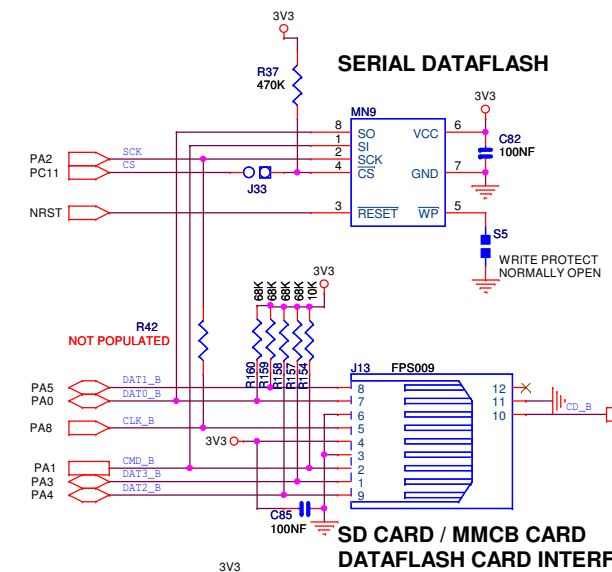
3V3

R37
470K

SERIAL DATAFLASH

MN9

3V3

8 SO VCC 6
1 SI
2 SCK
4 CS GND 7
3 RESET WP 5

C82
100NF

PA2
PC11

SCK
CS

J33

NRST

S5

WRITE PROTECT
NORMALLY OPEN

3V3

68K 68K 68K 68K 10K

R42
NOT POPULATED

R160 R159 R158 R157 R154

J13 FPS009

PA5
PA0

DAT1_B
DAT0_B

8
7
6
5
4
3
2
1
9

12
11
10

CD_B

PA8

CLK_B

3V3

PA1
PA3
PA4

CMD_B
DAT3_B
DAT2_B

C85
100NF

SD CARD / MMCB CARD
DATAFLASH CARD INTERF

3V3